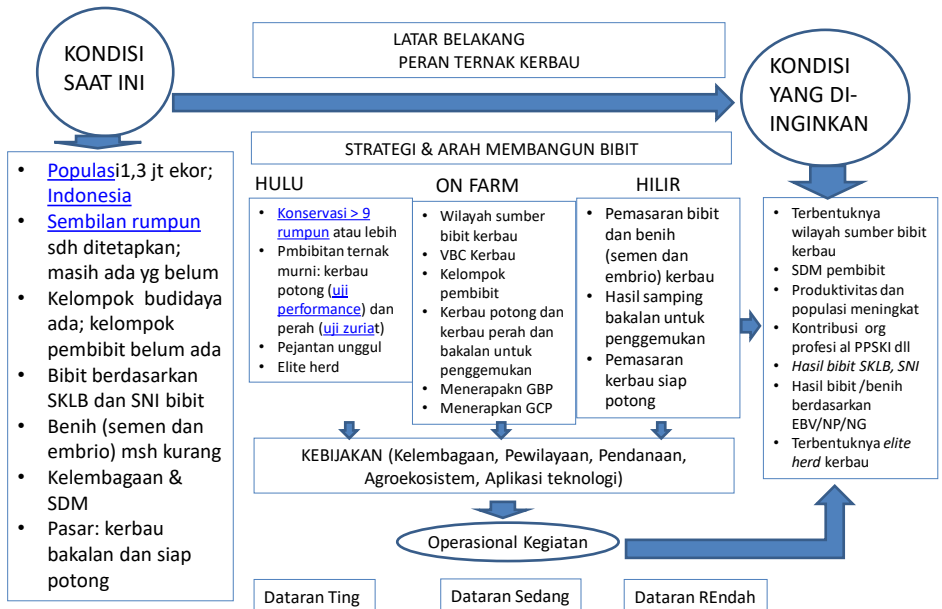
KONDISI SAAT INI

LATAR BELAKANG
PERAN TERNAK KERBAU

KONDISI YANG DI-INGINKAN

- Populasi1,3 jt ekor; Indonesia
- Sembilan rumpun sdh ditetapkan; masih ada yg belum
- Kelompok budidaya ada; kelompok pembibit belum ada
- Bibit berdasarkan SKLB dan SNI bibit
- Benih (semen dan embrio) msh kurang
- Kelembagaan & SDM
- Pasar: kerbau bakalan dan siap potong

STRATEGI & ARAH MEMBANGUN BIBIT

HULU
- Konservasi > 9 rumpun atau lebih
- Pmbibitan ternak murni: kerbau potong (uji performance) dan perah (uji zuriat)
- Pejantan unggul
- Elite herd

ON FARM
- Wilayah sumber bibit kerbau
- VBC Kerbau
- Kelompok pembibit
- Kerbau potong dan kerbau perah dan bakalan untuk penggemukan
- Menerapakn GBP
- Menerapkan GCP

HILIR
- Pemasaran bibit dan benih (semen dan embrio) kerbau
- Hasil samping bakalan untuk penggemukan
- Pemasaran kerbau siap potong

- Terbentuknya wilayah sumber bibit kerbau
- SDM pembibit
- Produktivitas dan populasi meningkat
- Kontribusi org profesi al PPSKI dll
- Hasil bibit SKLB, SNI
- Hasil bibit /benih berdasarkan EBV/NP/NG
- Terbentuknya elite herd kerbau

KEBIJAKAN (Kelembagaan, Pewilayaan, Pendanaan, Agroekosistem, Aplikasi teknologi)

Operasional Kegiatan

Dataran Ting

Dataran Sedang

Dataran REndah